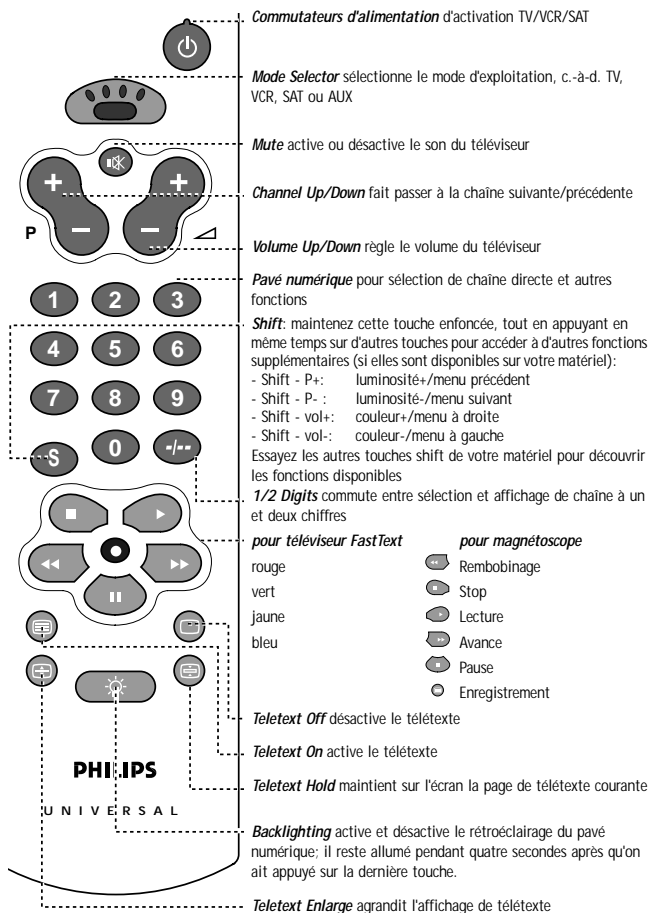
P

1 2 3

4 5 6

7 8 9

S 0 -/--

PHILIPS

UNIVERSAL

*Commutateurs d'alimentation* d'activation TV/VCR/SAT

*Mode Selector* sélectionne le mode d'exploitation, c.-à-d. TV, VCR, SAT ou AUX

*Mute* active ou désactive le son du téléviseur

*Channel Up/Down* fait passer à la chaîne suivante/précédente

*Volume Up/Down* règle le volume du téléviseur

*Pavé numérique* pour sélection de chaîne directe et autres fonctions

*Shift*: maintenez cette touche enfoncée, tout en appuyant en même temps sur d'autres touches pour accéder à d'autres fonctions supplémentaires (si elles sont disponibles sur votre matériel):
- Shift - P+: luminosité+/menu précédent
- Shift - P- : luminosité-/menu suivant
- Shift - vol+: couleur+/menu à droite
- Shift - vol-: couleur-/menu à gauche
Essayez les autres touches shift de votre matériel pour découvrir les fonctions disponibles

*1/2 Digits* commute entre sélection et affichage de chaîne à un et deux chiffres

| *pour téléviseur FastText* | *pour magnétoscope* |
|---|---|
| rouge | Rembobinage |
| vert | Stop |
| jaune | Lecture |
| bleu | Avance |
| | Pause |
| | Enregistrement |

*Teletext Off* désactive le télétexte

*Teletext On* active le télétexte

*Teletext Hold* maintient sur l'écran la page de télétexte courante

*Backlighting* active et désactive le rétroéclairage du pavé numérique; il reste allumé pendant quatre secondes après qu'on ait appuyé sur la dernière touche.

*Teletext Enlarge* agrandit l'affichage de télétexte